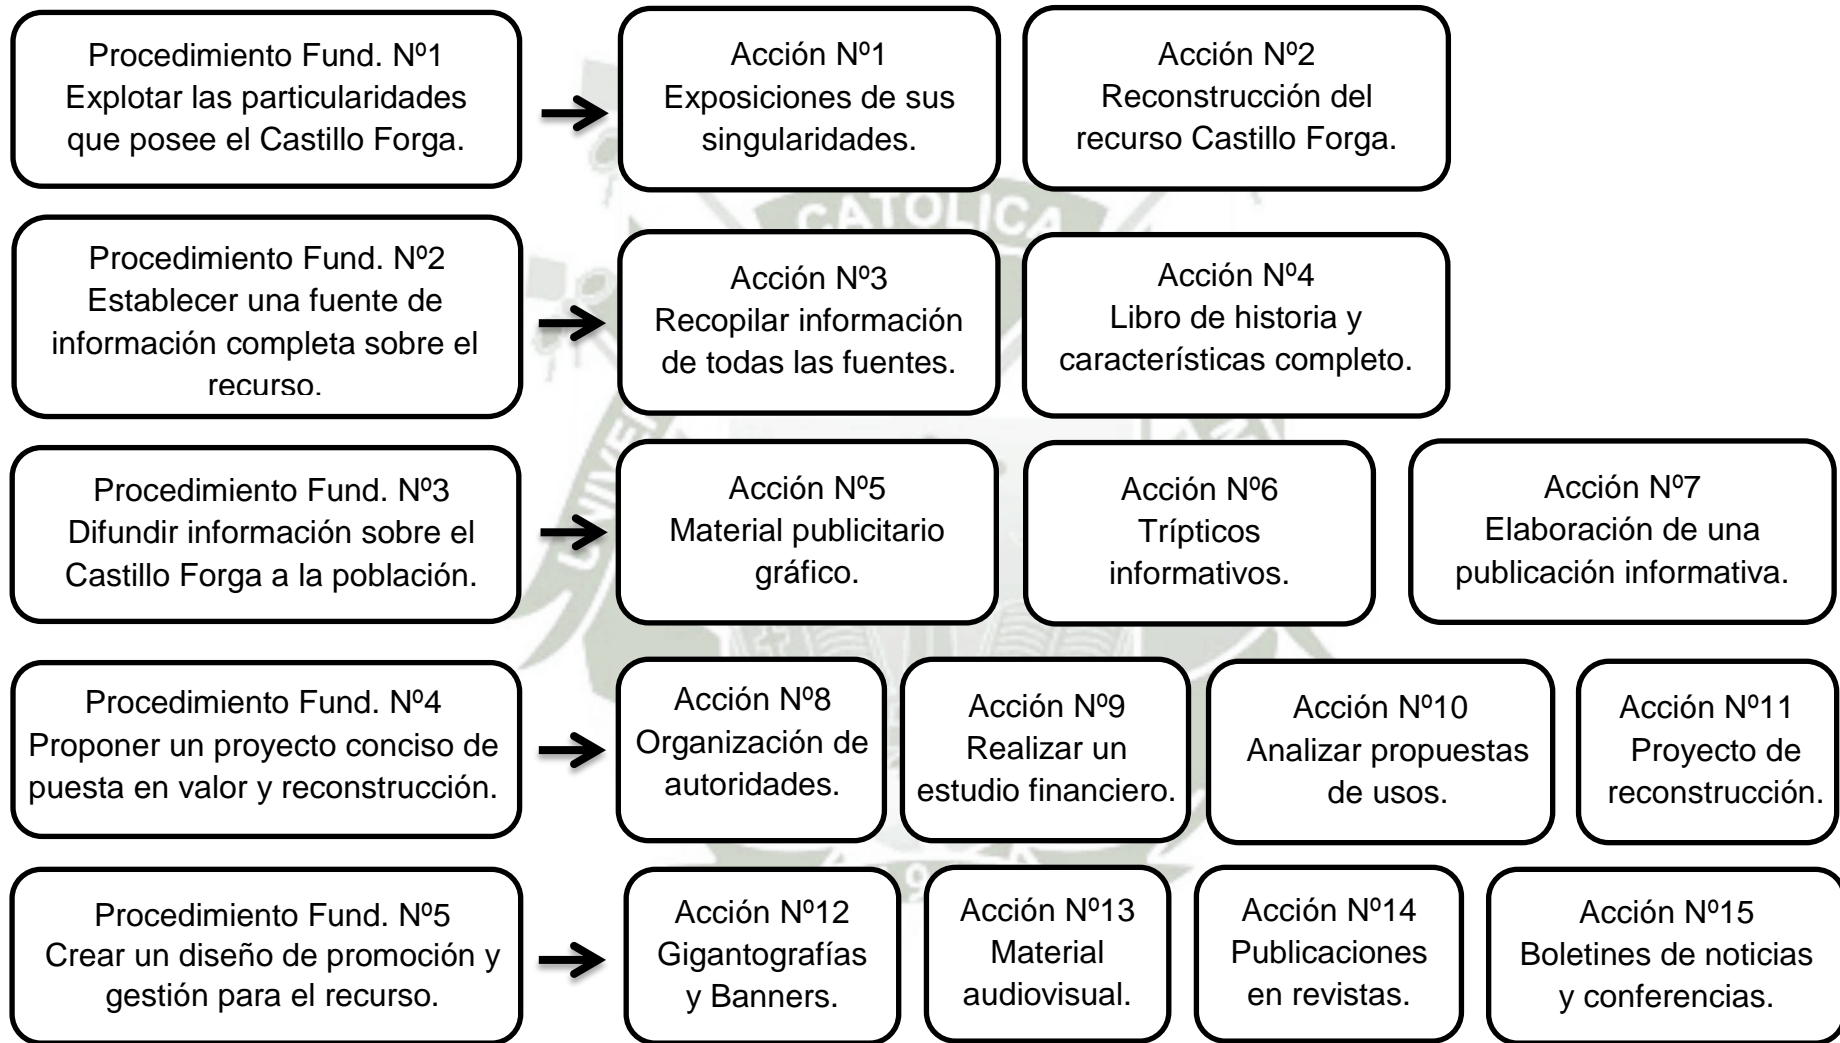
Procedimiento Fund. Nº1
Explotar las particularidades que posee el Castillo Forga.

Acción Nº1
Exposiciones de sus singularidades.

Acción Nº2
Reconstrucción del recurso Castillo Forga.

CATOLICA

Procedimiento Fund. Nº2
Establecer una fuente de información completa sobre el recurso.

Acción Nº3
Recopilar información de todas las fuentes.

Acción Nº4
Libro de historia y características completo.

Procedimiento Fund. Nº3
Difundir información sobre el Castillo Forga a la población.

Acción Nº5
Material publicitario gráfico.

Acción Nº6
Trípticos informativos.

Acción Nº7
Elaboración de una publicación informativa.

Procedimiento Fund. Nº4
Proponer un proyecto conciso de puesta en valor y reconstrucción.

Acción Nº8
Organización de autoridades.

Acción Nº9
Realizar un estudio financiero.

Acción Nº10
Analizar propuestas de usos.

Acción Nº11
Proyecto de reconstrucción.

Procedimiento Fund. Nº5
Crear un diseño de promoción y gestión para el recurso.

Acción Nº12
Gigantografías y Banners.

Acción Nº13
Material audiovisual.

Acción Nº14
Publicaciones en revistas.

Acción Nº15
Boletines de noticias y conferencias.